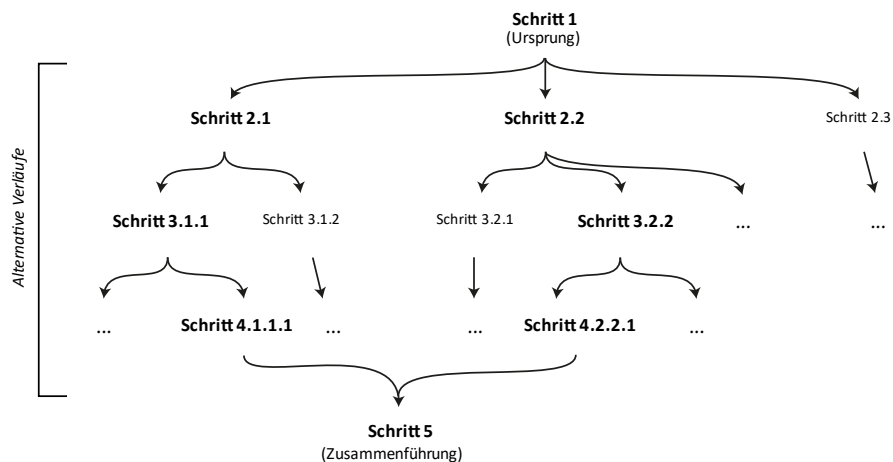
Schritt 1
(Ursprung)

Alternative Verläufe

Schritt 2.1

Schritt 2.2

Schritt 2.3

Schritt 3.1.1

Schritt 3.1.2

Schritt 3.2.1

Schritt 3.2.2

...

...

...

Schritt 4.1.1.1

...

...

Schritt 4.2.2.1

...

Schritt 5
(Zusammenführung)